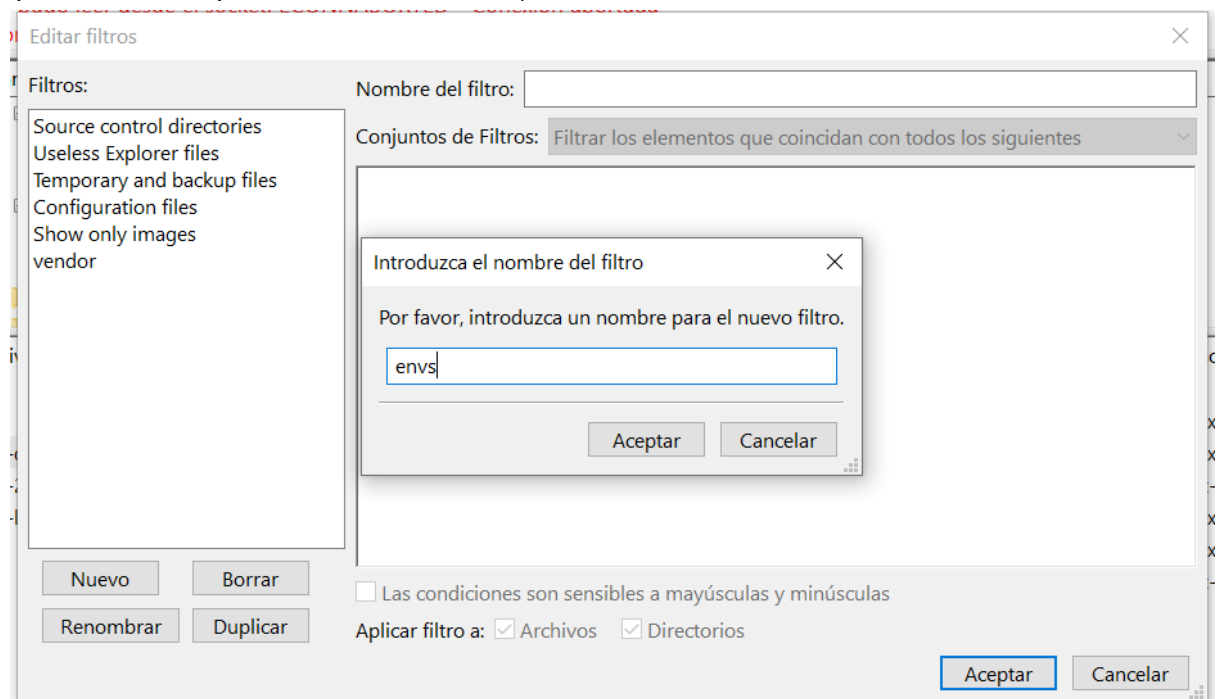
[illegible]

Editar filtros

Filtros:

Source control directories
Useless Explorer files
Temporary and backup files
Configuration files
Show only images
vendor

Nombre del filtro:

Conjuntos de Filtros: Filtrar los elementos que coincidan con todos los siguientes

Introduzca el nombre del filtro

Por favor, introduzca un nombre para el nuevo filtro.

envs

Aceptar Cancelar

Nuevo Borrar
Renombrar Duplicar

Las condiciones son sensibles a mayúsculas y minúsculas

Aplicar filtro a: Archivos Directorios

Aceptar Cancelar